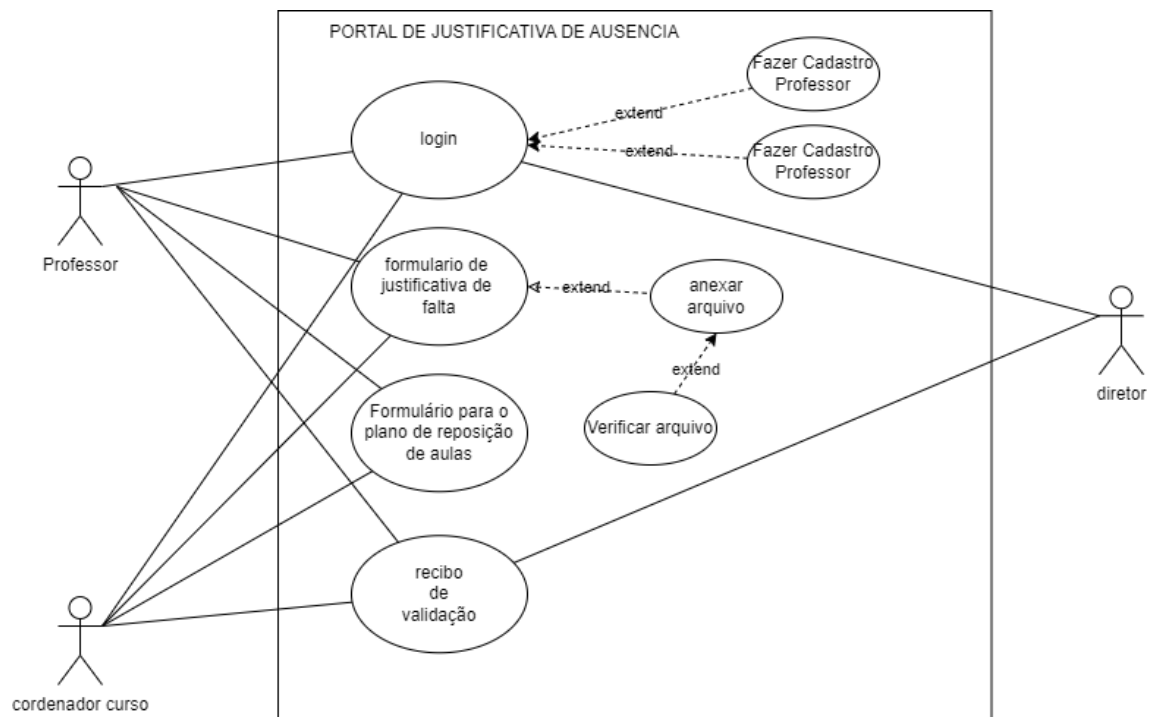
PORTAL DE JUSTIFICATIVA DE AUSENCIA

Fazer Cadastro Professor

extend

login

extend

Fazer Cadastro Professor

Professor

formulario de justificativa de falta

extend

anexar arquivo

extend

Verificar arquivo

Formulário para o plano de reposição de aulas

diretor

recibo de validação

cordenador curso